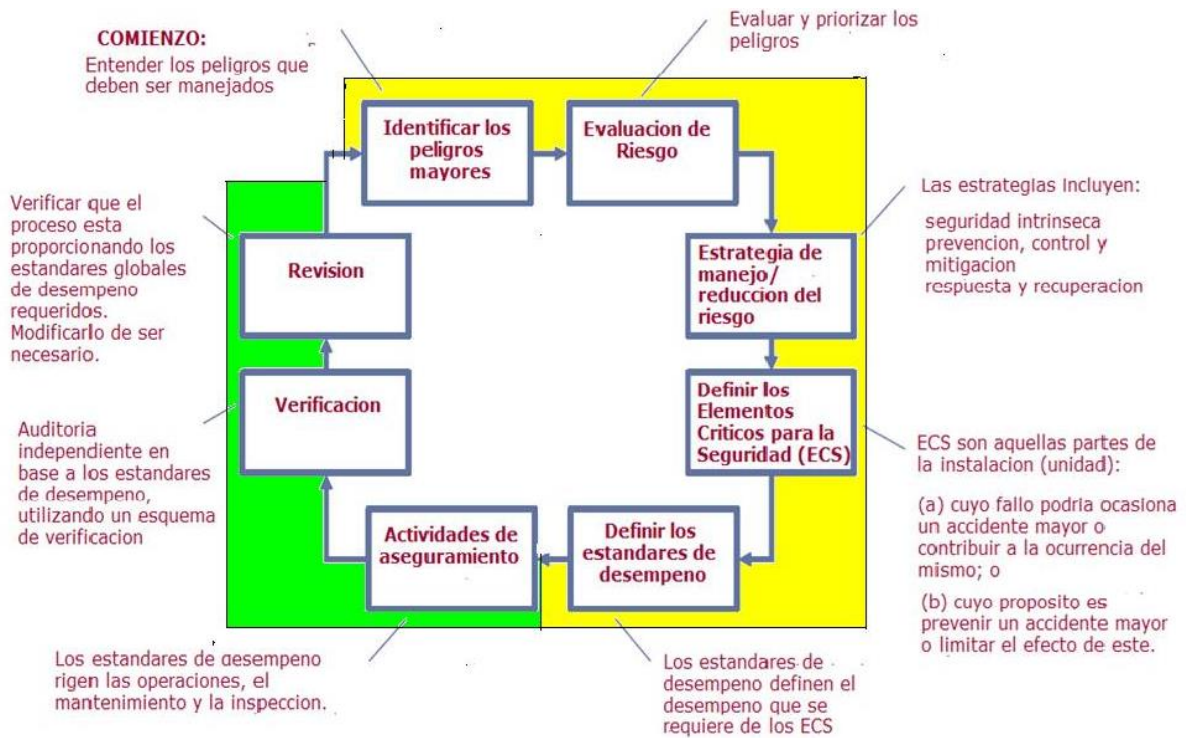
COMIENZO:
Entender los peligros que deben ser manejados

Evaluar y priorizar los peligros

Identificar los peligros mayores

Evaluacion de Riesgo

Las estrategias incluyen:

seguridad intrinseca
prevencion, control y mitigacion
respuesta y recuperacion

Estrategia de manejo/ reduccion del riesgo

Verificar que el proceso esta proporcionando los estandares globales de desempeno requeridos. Modificarlo de ser necesario.

Revision

Definir los Elementos Criticos para la Seguridad (ECS)

ECS son aquellas partes de la instalacion (unidad):

(a) cuyo fallo podria ocasiona un accidente mayor o contribuir a la ocurrencia del mismo; o

(b) cuyo proposito es prevenir un accidente mayor o limitar el efecto de este.

Verificacion

Auditoria independiente en base a los estandares de desempeno, utilizando un esquema de verificacion

Actividades de aseguramiento

Definir los estandares de desempeno

Los estandares de desempeno rigen las operaciones, el mantenimiento y la inspeccion.

Los estandares de desempeno definen el desempeno que se requiere de los ECS